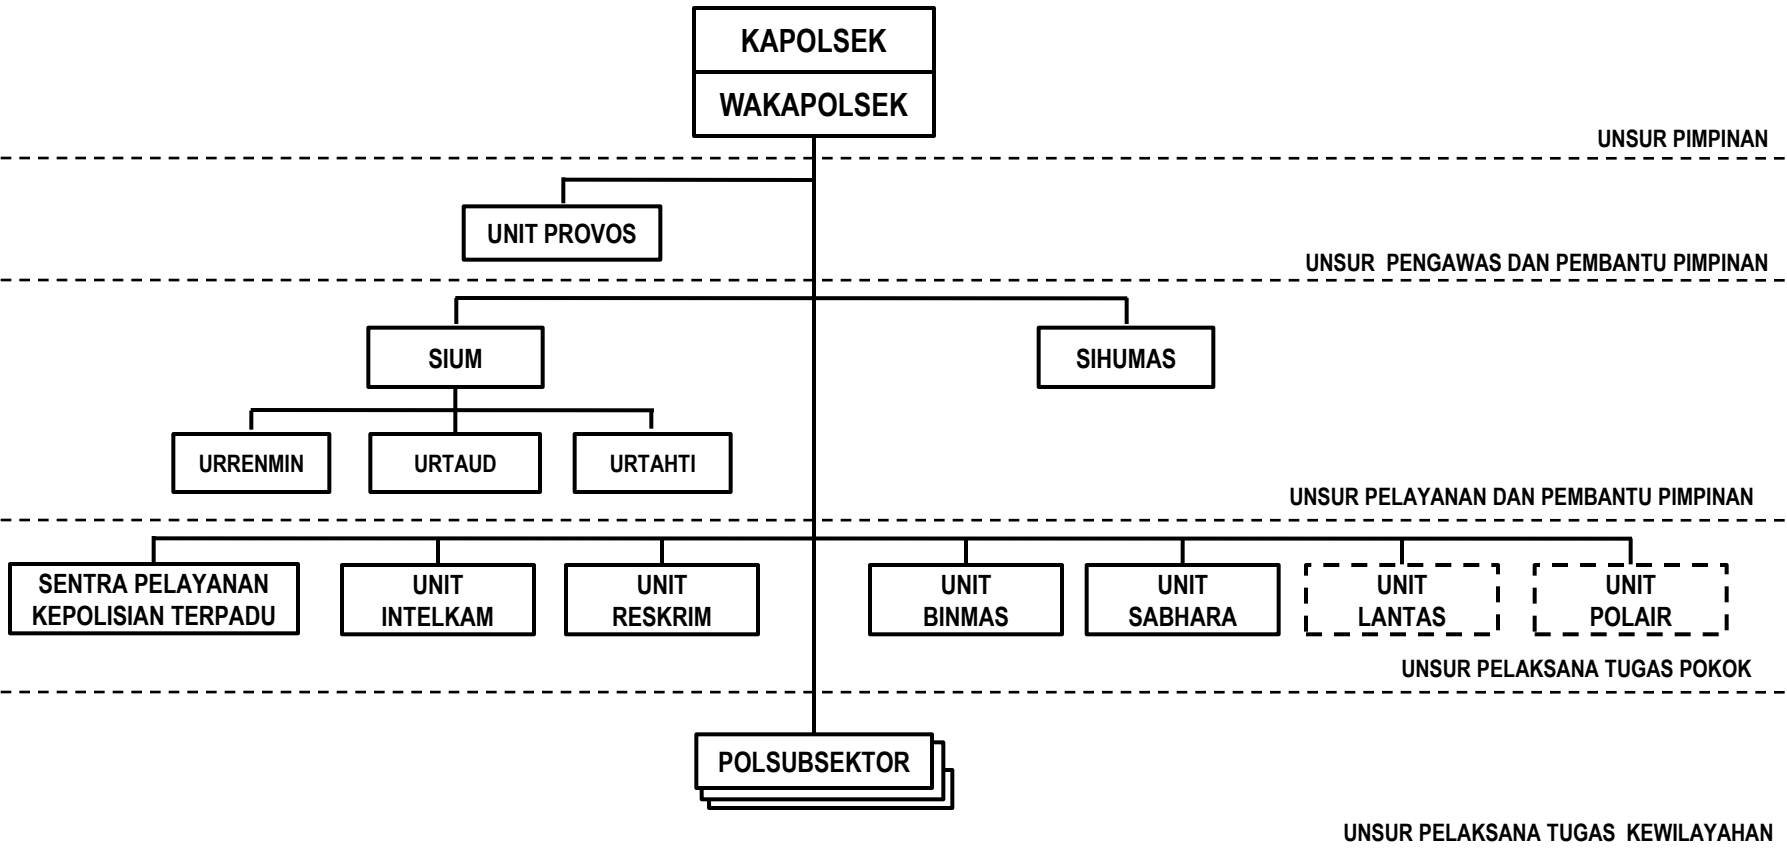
KAPOLSEK

WAKAPOLSEK

UNSUR PIMPINAN

UNIT PROVOS

UNSUR PENGAWAS DAN PEMBANTU PIMPINAN

SIUM

SIHUMAS

URRENMIN

URTAUD

URTAHTI

UNSUR PELAYANAN DAN PEMBANTU PIMPINAN

SENTRA PELAYANAN KEPOLISIAN TERPADU

UNIT INTELKAM

UNIT RESKRIM

UNIT BINMAS

UNIT SABHARA

UNIT LANTAS

UNIT POLAIR

UNSUR PELAKSANA TUGAS POKOK

POLSUBSEKTOR

UNSUR PELAKSANA TUGAS KEWILAYAHAN